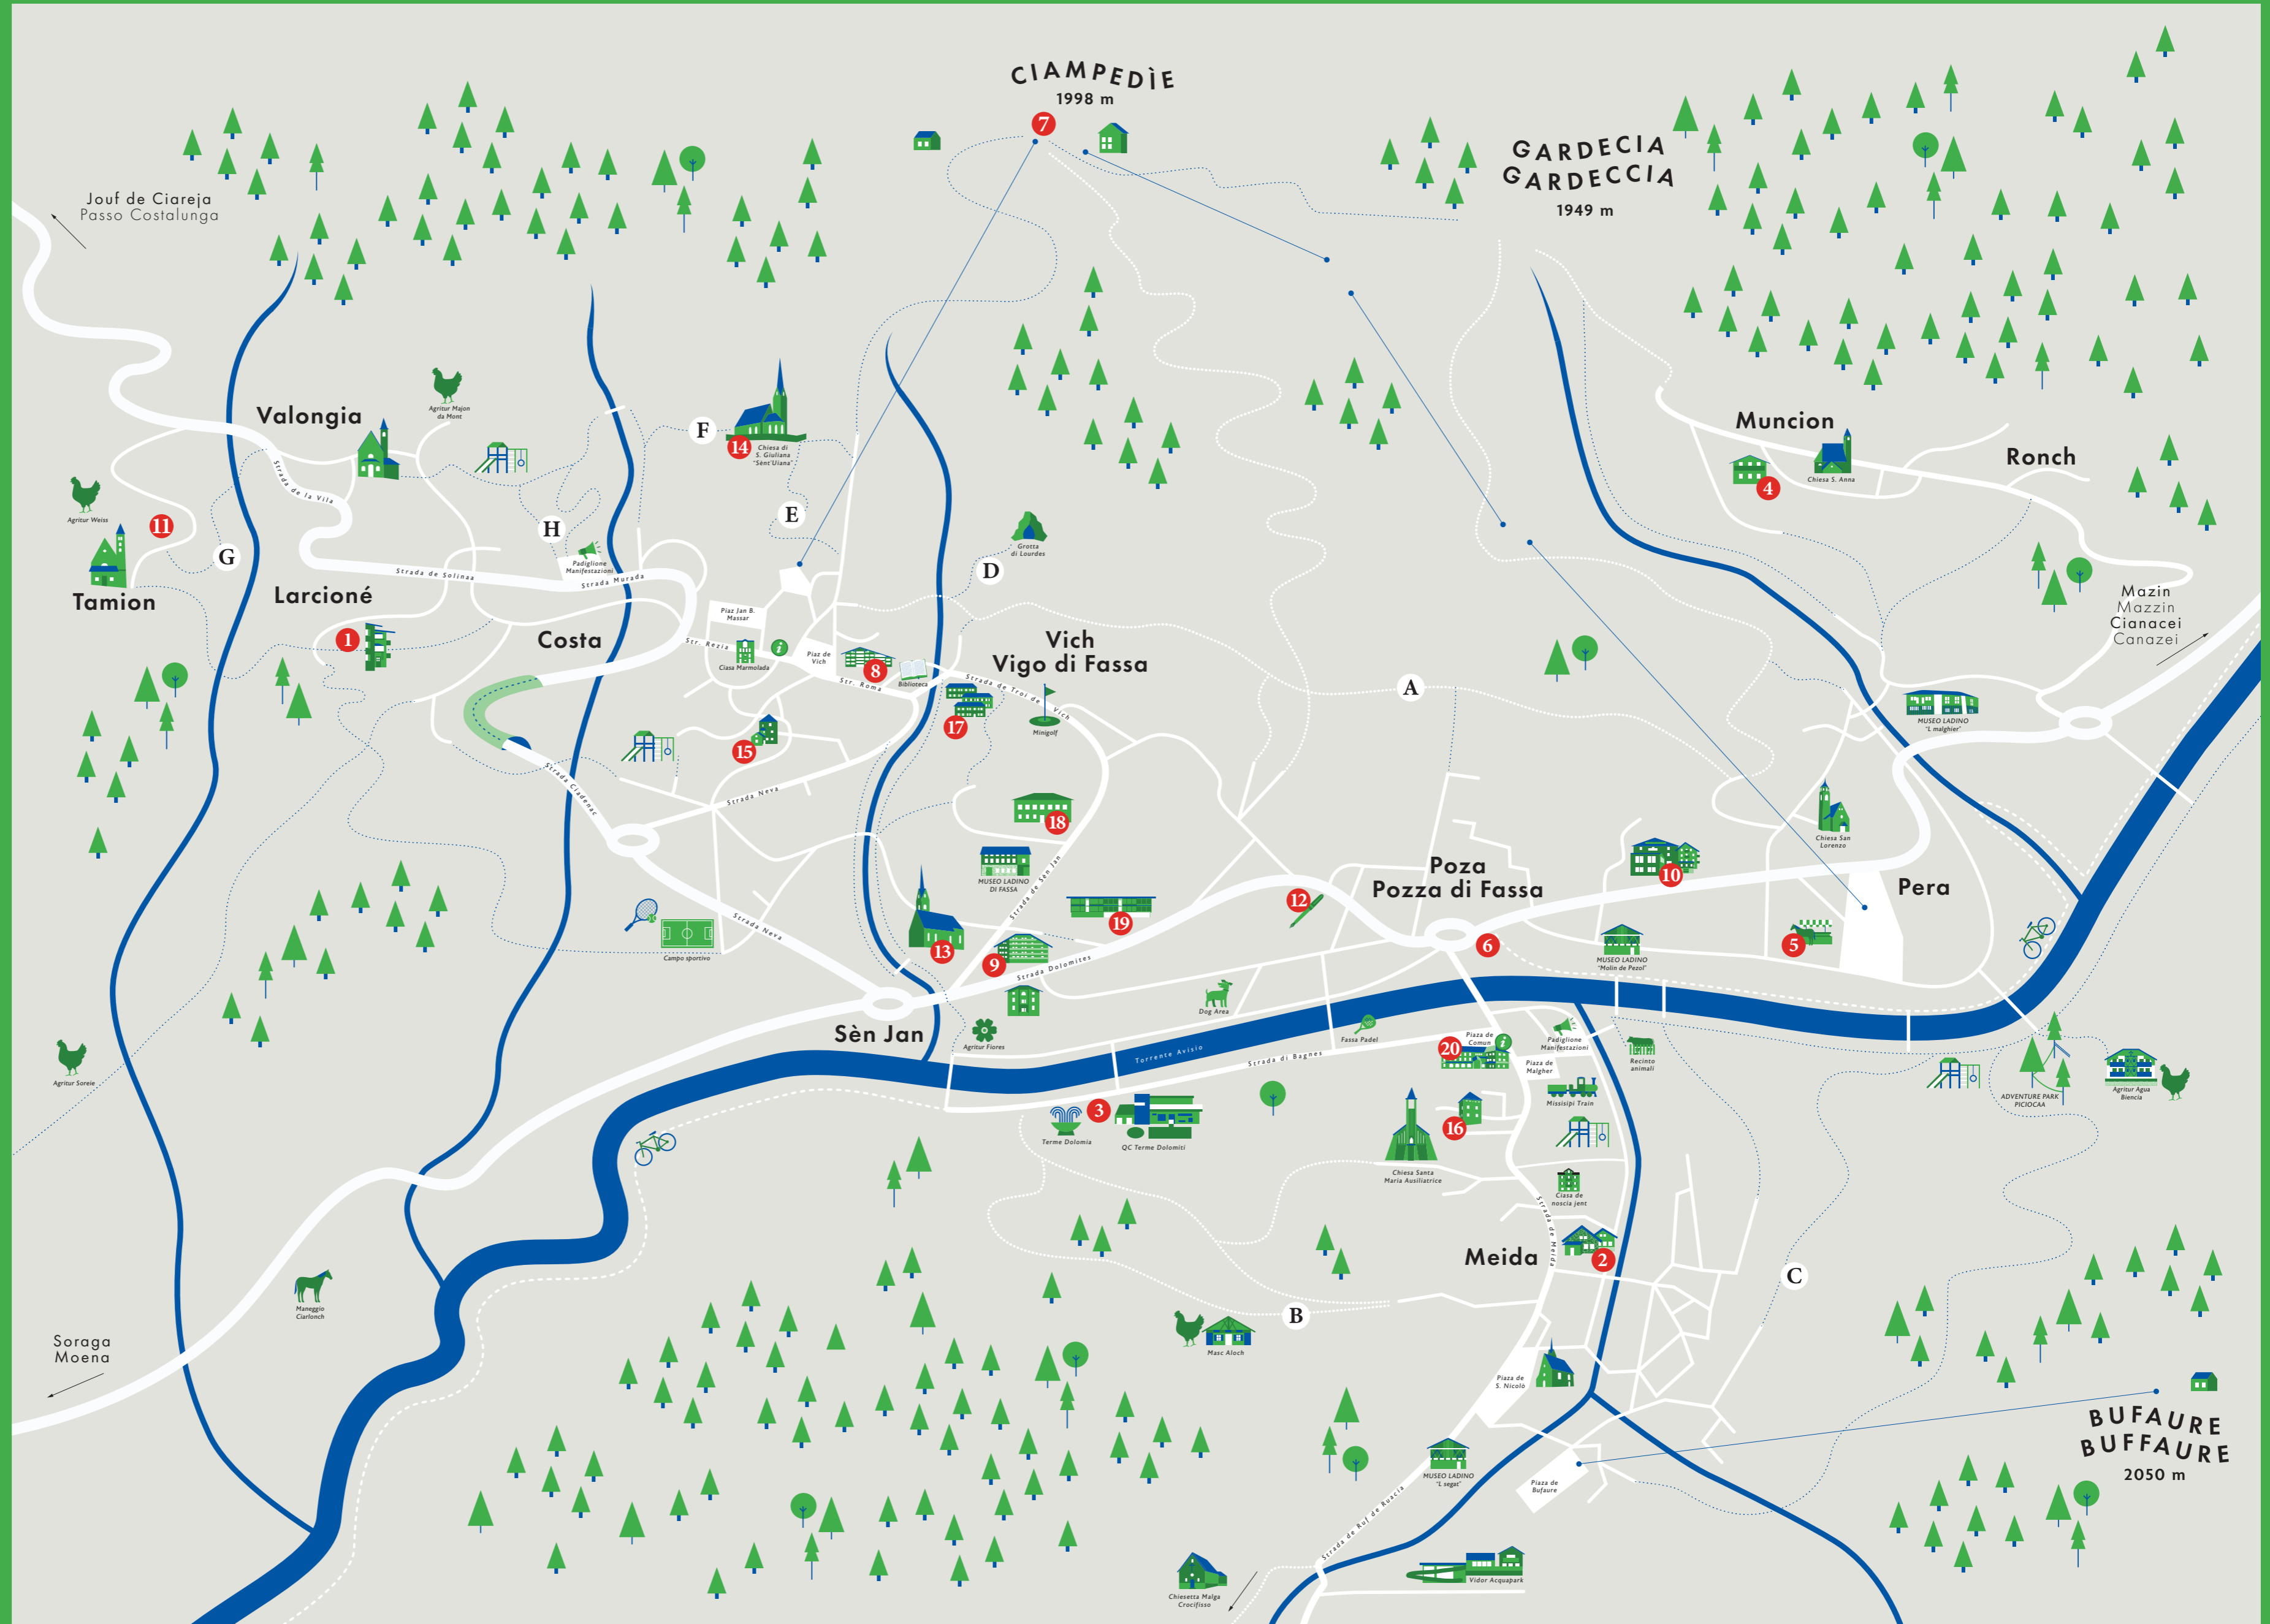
CIAMPEDÌE
1998 m
7

GARDECIA
GARDECCIA
1949 m

Jouf de Ciareja
Passo Costalunga

Agritur Majon da Mont

Valongia

Strada de la Vila

F
14
Chiesa di S. Giuliana "Sènt'Uliana"

E

H

Agritur Weiss
11
G
Tamion

Strada de Solinaa
Padiglione Manifestazioni
Strada Murada

Grotta di Lourdes
D

Larcioné

Piaz Jan B. Massar

1

Costa

Str. Rezia
Ciasa Marmolada
Piaz de Vich
8
Str. Roma
Biblioteca

Vich
Vigo di Fassa

Strada de Troi de Vich
17
Minigolf

A

Muncion
Chiesa S. Anna
4
Ronch

Mazin
Mazzin
Cianacei
Canazei

MUSEO LADINO "L malghier"

Strada Cadenac

15

Strada Neva

18

MUSEO LADINO DI FASSA
Strada de Sèn Jan

Chiesa San Lorenzo

Poza
Pozza di Fassa

10

Pera

Campo sportivo
Strada Neva

13

19

12

9
Strada Dolomites

6

MUSEO LADINO "Molin de Pezol"

5

Sèn Jan

Dog Area

Agritur Fiores

Agritur Soreie

Torrente Avisio
Strada di Bagnes
Fassa Padel

20
Piaza de Comun
Padiglione Manifestazioni
Piaza de Malgher
Recinto animali
Missisipi Train

ADVENTURE PARK PICIOCAA

Agritur Agua Biencia

3
Terme Dolomia
QC Terme Dolomiti

16

Chiesa Santa Maria Ausiliatrice

Ciasa de noscia jent

Strada de Meida

Meida

2

C

Maneggio Ciarlonch

Soraga
Moena

B

Masc Aloch

Piazza de S. Nicolò

BUFAURE
BUFFAURE
2050 m

MUSEO LADINO "L segat"

Piaza de Bufaure

Strada de Rol de Ruscia

Vidor Acquapark

Chiesetta Malga Crocifisso